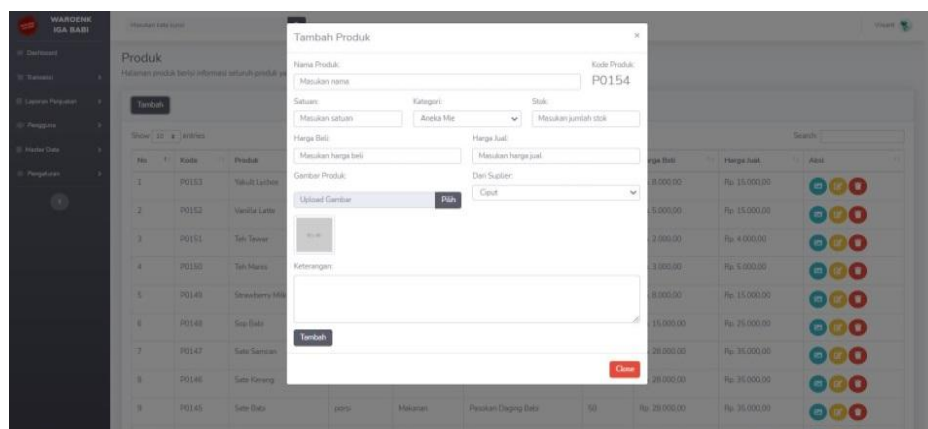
WAROENK IGA BABI

Masukan kata kunci

Vivant

Dashboard
Transaksi
Laporan Penjualan
Pengguna
Master Data
Pengaturan

Produk
Halaman produk berisi informasi seluruh produk ya

Tambah

Show 10 entries

Search:

| No | Kode | Produk | | | | Harga Beli | Harga Jual | Aksi |
|---|---|---|---|---|---|---|---|---|
| 1 | P0153 | Yakult Lychee | | | | 8.000,00 | Rp. 15.000,00 | |
| 2 | P0152 | Vanilla Latte | | | | 5.000,00 | Rp. 15.000,00 | |
| 3 | P0151 | Teh Tawar | | | | 2.000,00 | Rp. 4.000,00 | |
| 4 | P0150 | Teh Manis | | | | 3.000,00 | Rp. 5.000,00 | |
| 5 | P0149 | Strawberry Milk | | | | 8.000,00 | Rp. 15.000,00 | |
| 6 | P0148 | Sop Babi | | | | 15.000,00 | Rp. 25.000,00 | |
| 7 | P0147 | Sate Samcan | | | | 28.000,00 | Rp. 35.000,00 | |
| 8 | P0146 | Sate Kenang | | | | 28.000,00 | Rp. 35.000,00 | |
| 9 | P0145 | Sate Babi | porsi | Makanan | Pasukan Daging Babi | 50 | Rp. 28.000,00 | Rp. 35.000,00 |

Tambah Produk
×

Nama Produk:
Masukan nama

Kode Produk:
P0154

Satuan:
Masukan satuan

Kategori:
Aneka Mie

Stok:
Masukan jumlah stok

Harga Beli:
Masukan harga beli

Harga Jual:
Masukan harga jual

Gambar Produk:
Upload Gambar
Pilih

Dari Suplier:
Ciput

Keterangan:

Tambah

Close